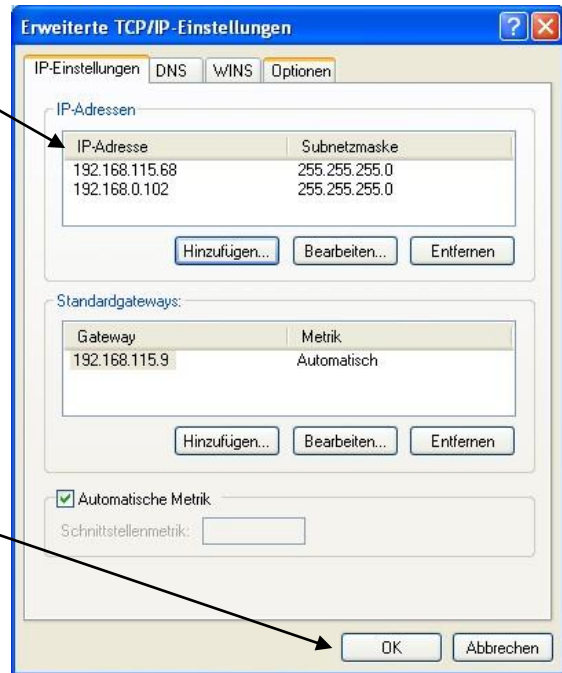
Erweiterte TCP/IP-Einstellungen

IP-Einstellungen | DNS | WINS | Optionen

IP-Adressen

| IP-Adresse | Subnetzmaske |
|---|---|
| 192.168.115.68 | 255.255.255.0 |
| 192.168.0.102 | 255.255.255.0 |

Hinzufügen... Bearbeiten... Entfernen

Standardgateways:

| Gateway | Metrik |
|---|---|
| 192.168.115.9 | Automatisch |

Hinzufügen... Bearbeiten... Entfernen

Automatische Metrik

Schnittstellenmetrik:

OK Abbrechen